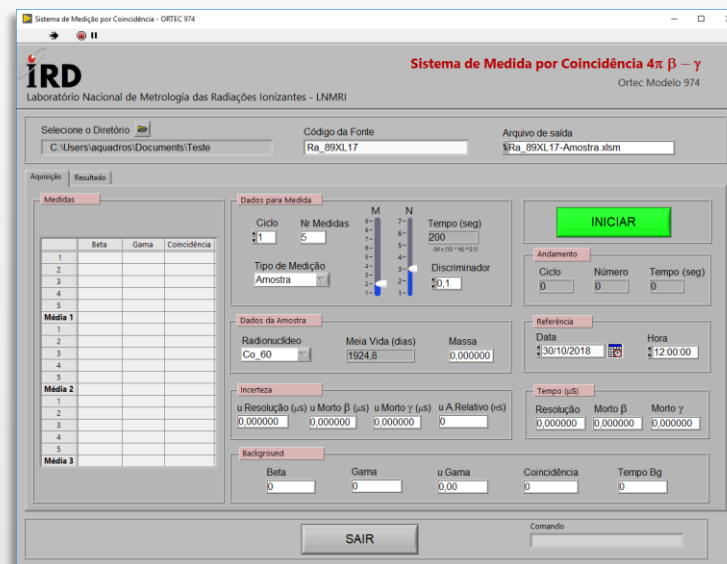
Sistema de Medição por Coincidência - ORTEC 974

IRD
Laboratório Nacional de Metrologia das Radiações Ionizantes - LNMRI

Sistema de Medida por Coincidência 4π β – γ
Ortec Modelo 974

Selecione o Diretório
C:\Users\aquadros\Documents\Teste

Código da Fonte
Ra_89XL17

Arquivo de saída
Ra_89XL17-Amostra.xlsm

Aquisição | Resultado

Medidas

| | Beta | Gama | Coincidência |
|---|---|---|---|
| 1 | | | |
| 2 | | | |
| 3 | | | |
| 4 | | | |
| 5 | | | |
| Média 1 | | | |
| 1 | | | |
| 2 | | | |
| 3 | | | |
| 4 | | | |
| 5 | | | |
| Média 2 | | | |
| 1 | | | |
| 2 | | | |
| 3 | | | |
| 4 | | | |
| 5 | | | |
| Média 3 | | | |

Dados para Medida
Ciclo 1
Nr Medidas 5
M
N
3 2 1
7 6 5 4 3 2 1
Tempo (seg) 200
(M x (10 ^ N) x 0.1)
Tipo de Medição
Amostra
Discriminador 0,1

INICIAR

Andamento
Ciclo 0
Número 0
Tempo (seg) 0

Dados da Amostra
Radionuclídeo Co_60
Meia Vida (dias) 1924,8
Massa 0,000000

Referência
Data 30/10/2018
Hora 12:00:00

Incerteza
u Resolução (µs) 0,000000
u Morto β (µs) 0,000000
u Morto γ (µs) 0,000000
u A.Relativo (ns) 0

Tempo (µS)
Resolução 0,000000
Morto β 0,000000
Morto γ 0,000000

Background
Beta 0
Gama 0
u Gama 0,00
Coincidência 0
Tempo Bg 0

SAIR

Comando